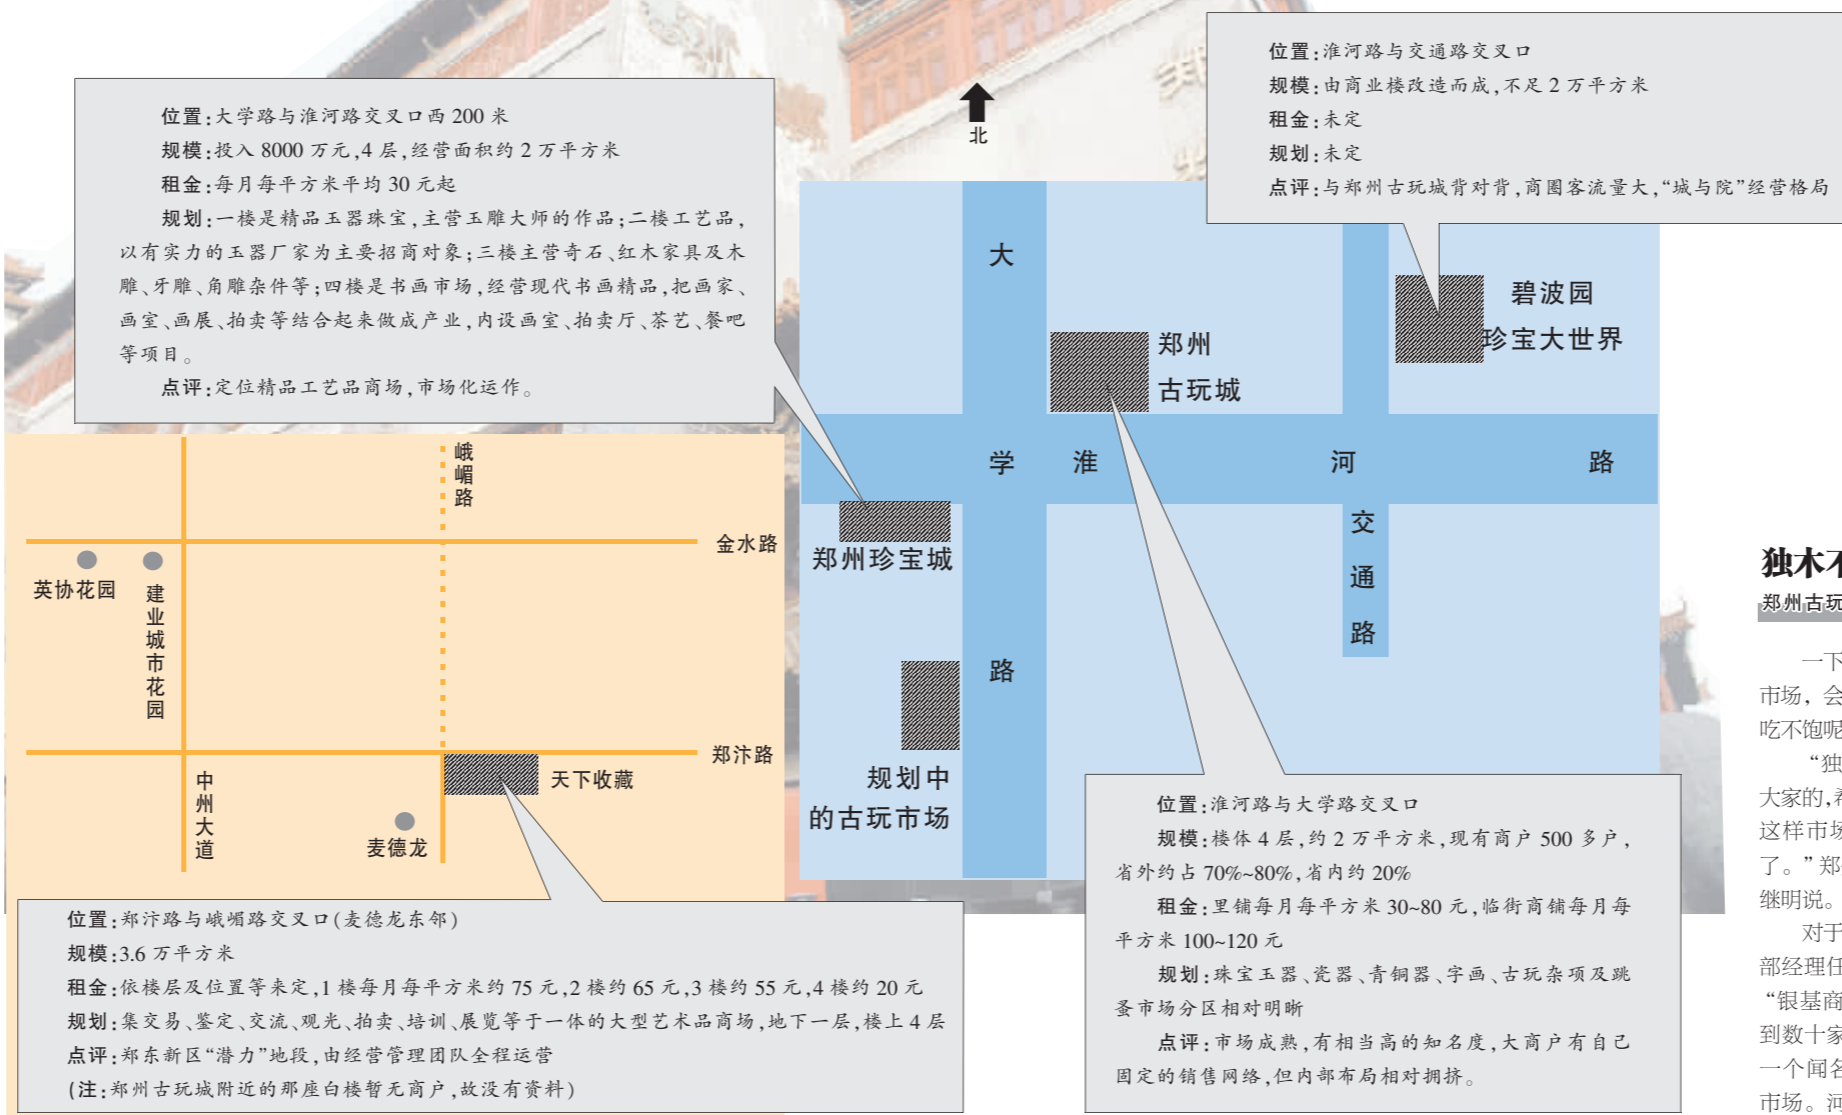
位置:大学路与淮河路交叉口西200米
规模:投入8000万元,4层,经营面积约2万平方米
租金:每月每平方米平均30元起
规划:一楼是精品玉器珠宝,主营玉雕大师的作品;二楼工艺品,以有实力的玉器厂家为主要招商对象;三楼主营奇石、红木家具及木雕、牙雕、角雕杂件等;四楼是书画市场,经营现代书画精品,把画家、画室、画展、拍卖等结合起来做成产业,内设画室、拍卖厅、茶艺、餐吧等项目。
点评:定位精品工艺品商场,市场化运作。

北

位置:淮河路与交通路交叉口
规模:由商业楼改造而成,不足2万平方米
租金:未定
规划:未定
点评:与郑州古玩城背对背,商圈客流量大,"城与院"经营格局

大
学
路
淮
河
路
交
通
路
郑州
古玩城
碧波园
珍宝大世界
郑州珍宝城
规划中
的古玩市场

峨
嵋
路
金水路
英协花园
建
业
城
市
花
园
郑汴路
中
州
大
道
天下收藏
麦德龙

位置:郑汴路与峨嵋路交叉口(麦德龙东邻)
规模:3.6万平方米
租金:依楼层及位置等来定,1楼每月每平方米约75元,2楼约65元,3楼约55元,4楼约20元
规划:集交易、鉴定、交流、观光、拍卖、培训、展览等于一体的大型艺术品商场,地下一层,楼上4层
点评:郑东新区"潜力"地段,由经营管理团队全程运营
(注:郑州古玩城附近的那座白楼暂无商户,故没有资料)

位置:淮河路与大学路交叉口
规模:楼体4层,约2万平方米,现有商户500多户,省外约占70%~80%,省内约20%
租金:里铺每月每平方米30~80元,临街商铺每月每平方米100~120元
规划:珠宝玉器、瓷器、青铜器、字画、古玩杂项及跳蚤市场分区相对明晰
点评:市场成熟,有相当高的知名度,大商户有自己固定的销售网络,但内部布局相对拥挤。

独木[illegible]
郑州古玩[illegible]
一下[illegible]
市场,会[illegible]
吃不饱呢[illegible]
"独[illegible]
大家的,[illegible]
这样市场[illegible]
了。"郑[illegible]
继明说。
对于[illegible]
部经理任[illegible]
"银基商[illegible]
到数十家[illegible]
一个闻名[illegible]
市场。河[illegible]